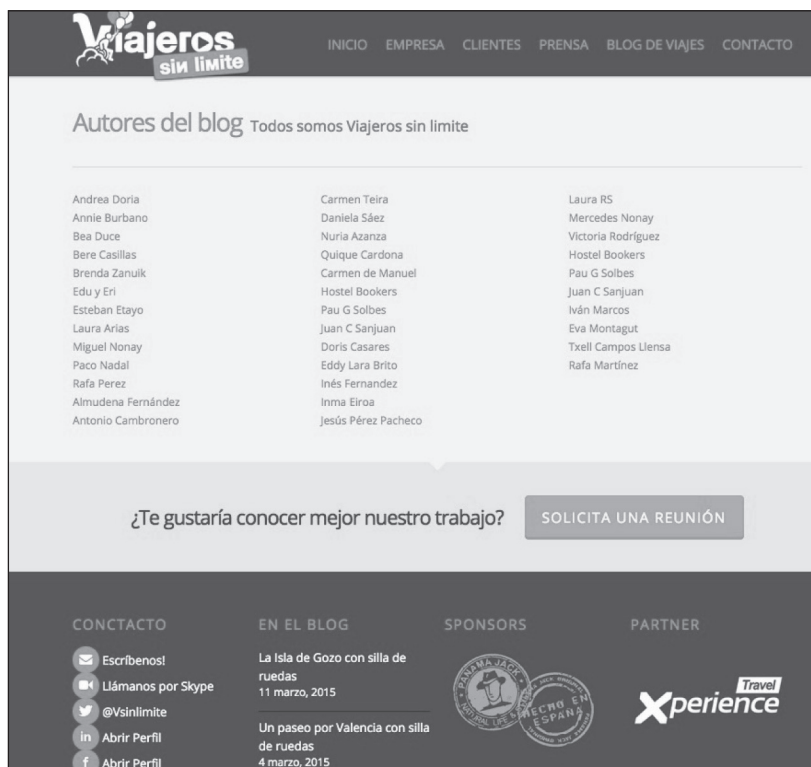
Viajeros sin limite

INICIO EMPRESA CLIENTES PRENSA BLOG DE VIAJES CONTACTO

Autores del blog Todos somos Viajeros sin limite

Andrea Doria
Annie Burbano
Bea Duce
Bere Casillas
Brenda Zanuik
Edu y Eri
Esteban Etayo
Laura Arias
Miguel Nonay
Paco Nadal
Rafa Perez
Almudena Fernández
Antonio Cambronero

Carmen Teira
Daniela Sáez
Nuria Azanza
Quique Cardona
Carmen de Manuel
Hostel Bookers
Pau G Solbes
Juan C Sanjuan
Doris Casares
Eddy Lara Brito
Inés Fernandez
Inma Eiroa
Jesús Pérez Pacheco

Laura RS
Mercedes Nonay
Victoria Rodríguez
Hostel Bookers
Pau G Solbes
Juan C Sanjuan
Iván Marcos
Eva Montagut
Txell Campos Llensa
Rafa Martínez

¿Te gustaría conocer mejor nuestro trabajo? SOLICITA UNA REUNIÓN

CONCTACTO
Escríbenos!
Llámanos por Skype
@Vsinlimite
Abrir Perfil
Abrir Perfil

EN EL BLOG
La Isla de Gozo con silla de ruedas
11 marzo, 2015
Un paseo por Valencia con silla de ruedas
4 marzo, 2015

SPONSORS
PANAMA JACK NATURAL LIFE & STYLE
HECHO EN ESPAÑA

PARTNER
Travel Xperience